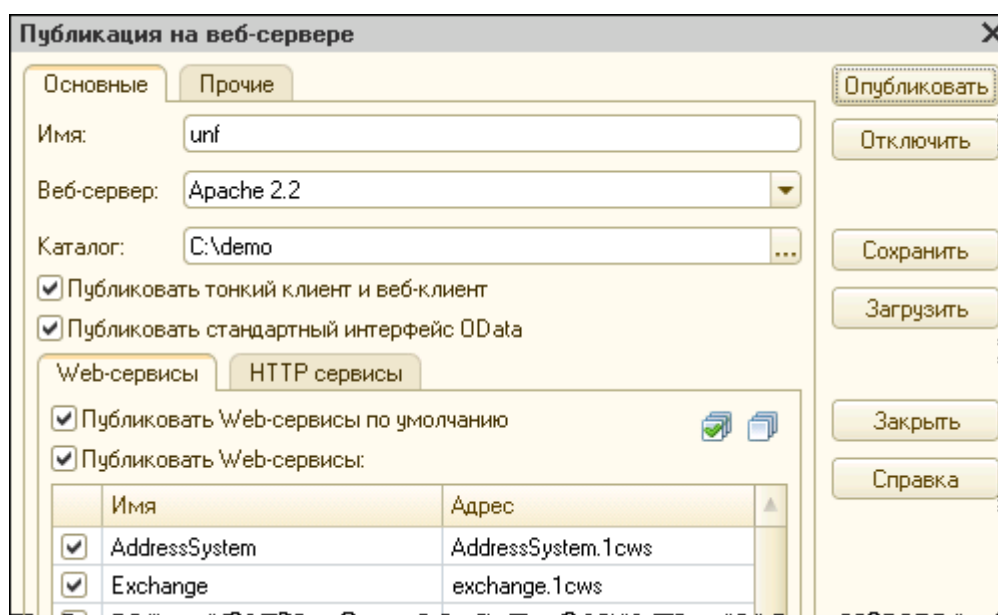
Публикация на веб-сервере

Основные | Прочие

Имя: unf

Веб-сервер: Apache 2.2

Каталог: C:\demo

☑ Публиковать тонкий клиент и веб-клиент

☑ Публиковать стандартный интерфейс OData

Web-сервисы | HTTP сервисы

☑ Публиковать Web-сервисы по умолчанию

☑ Публиковать Web-сервисы:

| | Имя | Адрес |
|---|---|---|
| ☑ | AddressSystem | AddressSystem.1cws |
| ☑ | Exchange | exchange.1cws |

Опубликовать

Отключить

Сохранить

Загрузить

Закрыть

Справка